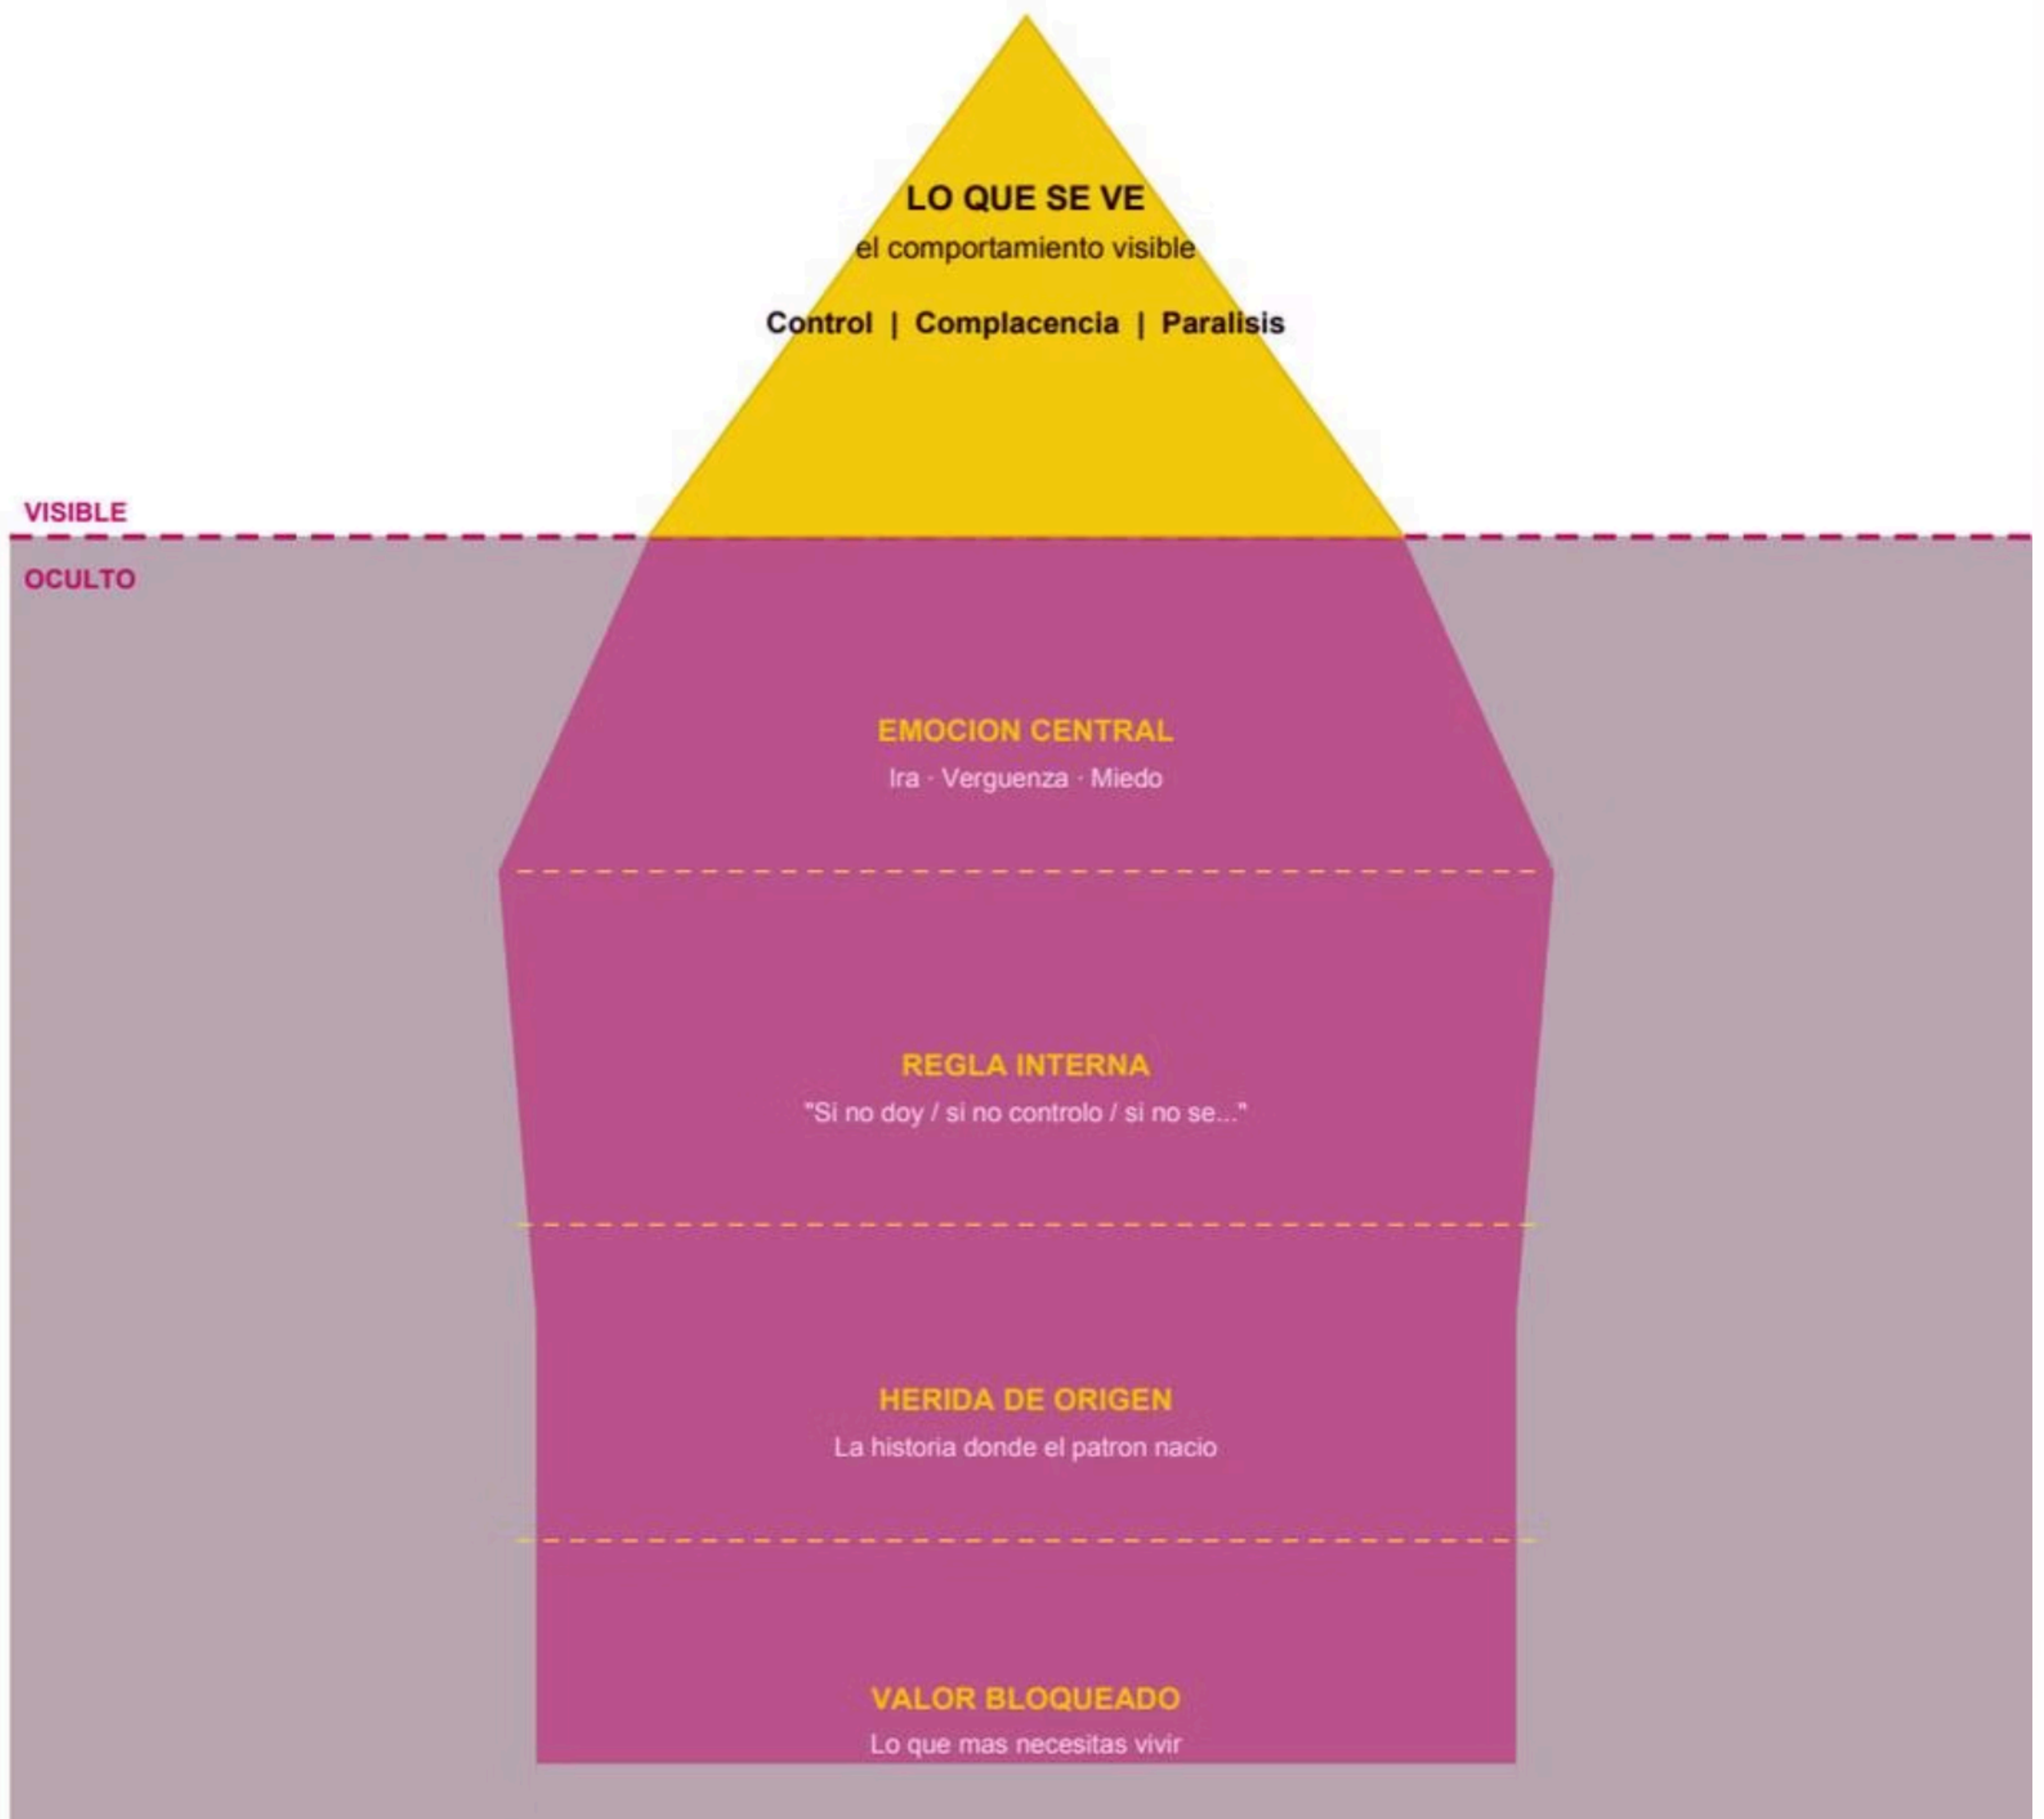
LO QUE SE VE
el comportamiento visible

Control | Complacencia | Paralisis

VISIBLE

OCULTO

EMOCION CENTRAL
Ira · Verguenza · Miedo

REGLA INTERNA
"Si no doy / si no controlo / si no se..."

HERIDA DE ORIGEN
La historia donde el patron nacio

VALOR BLOQUEADO
Lo que mas necesitas vivir